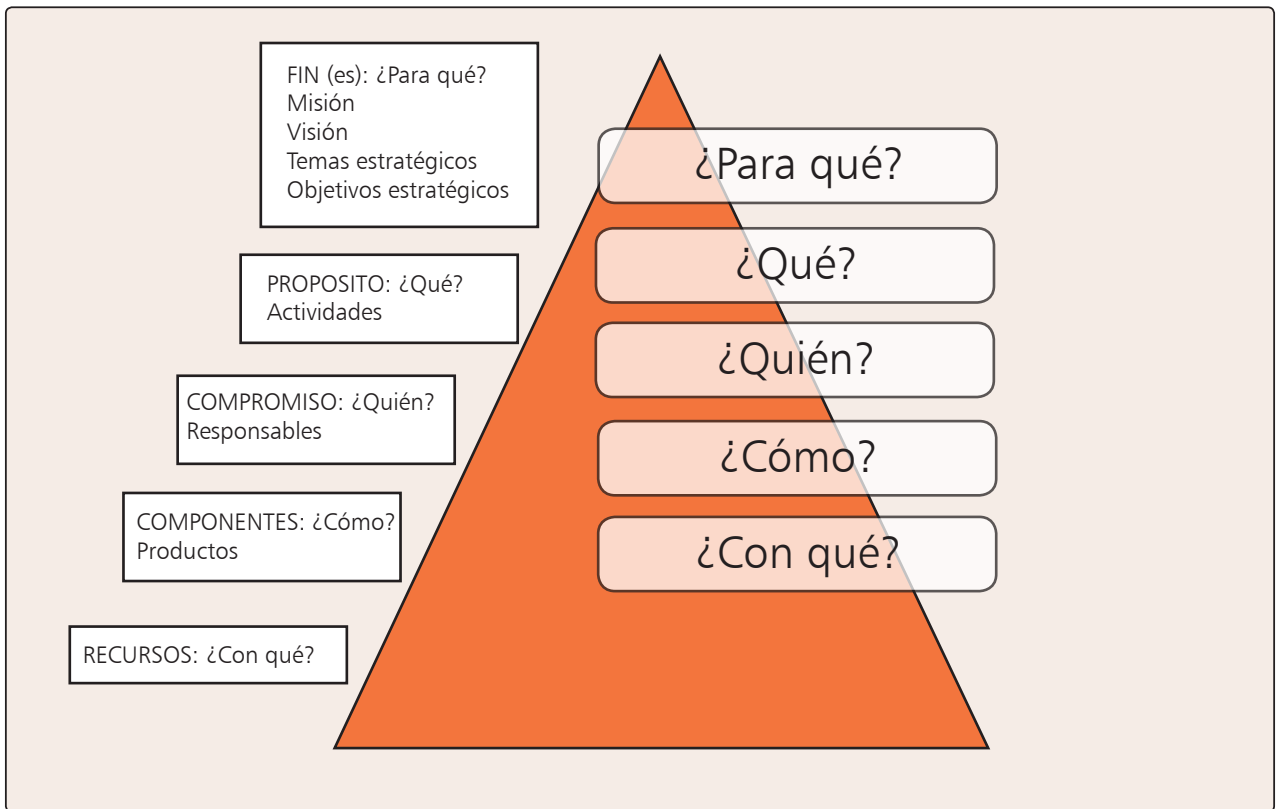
FIN (es): ¿Para qué?
Misión
Visión
Temas estratégicos
Objetivos estratégicos

¿Para qué?

PROPOSITO: ¿Qué?
Actividades

¿Qué?

COMPROMISO: ¿Quién?
Responsables

¿Quién?

COMPONENTES: ¿Cómo?
Productos

¿Cómo?

¿Con qué?

RECURSOS: ¿Con qué?